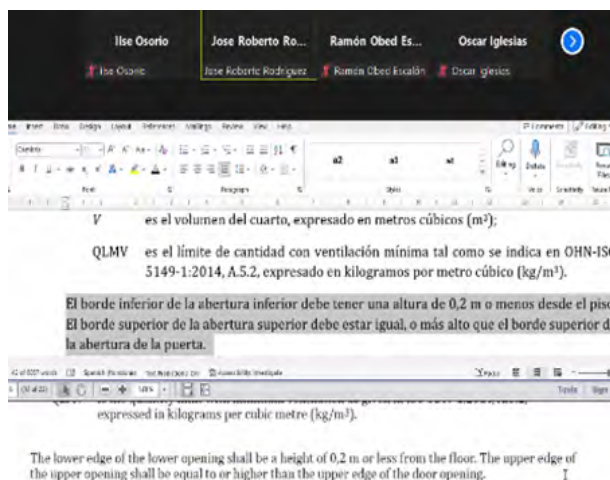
Ilse Osorio
Jose Roberto Ro...
Ramón Obed Es...
Oscar Iglesias
Ilse Osorio
Jose Roberto Rodriguez
Ramón Obed Escalón
Oscar Iglesias

$V$ es el volumen del cuarto, expresado en metros cúbicos (m²);

QLMV es el límite de cantidad con ventilación mínima tal como se indica en OHN-ISO 5149-1:2014, A.5.2, expresado en kilogramos por metro cúbico (kg/m³).

El borde inferior de la abertura inferior debe tener una altura de 0,2 m o menos desde el piso. El borde superior de la abertura superior debe estar igual, o más alto que el borde superior de la abertura de la puerta.

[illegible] expressed in kilograms per cubic metre (kg/m³).

The lower edge of the lower opening shall be a height of 0,2 m or less from the floor. The upper edge of the upper opening shall be equal to or higher than the upper edge of the door opening.